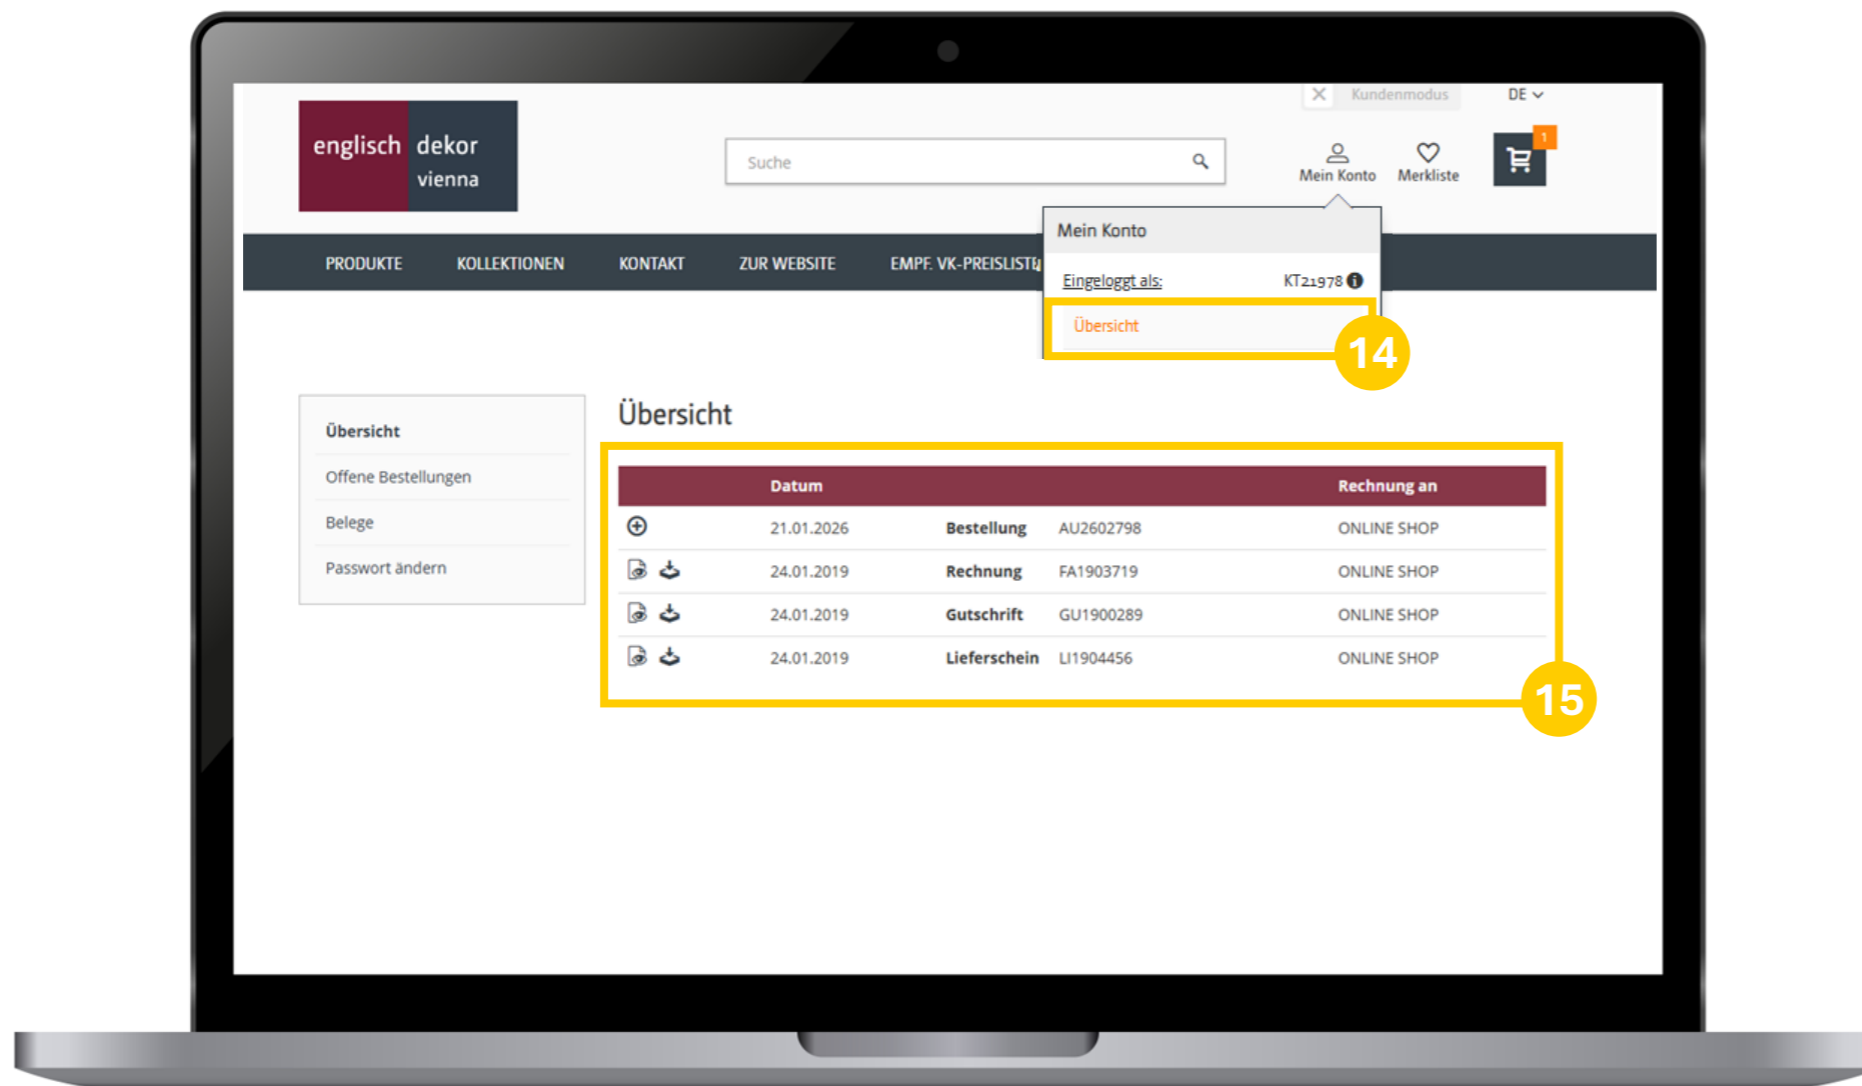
Kundenmodus DE

englisch dekor
vienna

Suche

Mein Konto Merkliste 1

PRODUKTE KOLLEKTIONEN KONTAKT ZUR WEBSITE EMPF. VK-PREISLISTE

Mein Konto
Eingeloggt als: KT21978
Übersicht

14

Übersicht
Offene Bestellungen
Belege
Passwort ändern

Übersicht

| | Datum | | | Rechnung an |
|---|---|---|---|---|
| | 21.01.2026 | Bestellung | AU2602798 | ONLINE SHOP |
| | 24.01.2019 | Rechnung | FA1903719 | ONLINE SHOP |
| | 24.01.2019 | Gutschrift | GU1900289 | ONLINE SHOP |
| | 24.01.2019 | Lieferschein | LI1904456 | ONLINE SHOP |

15